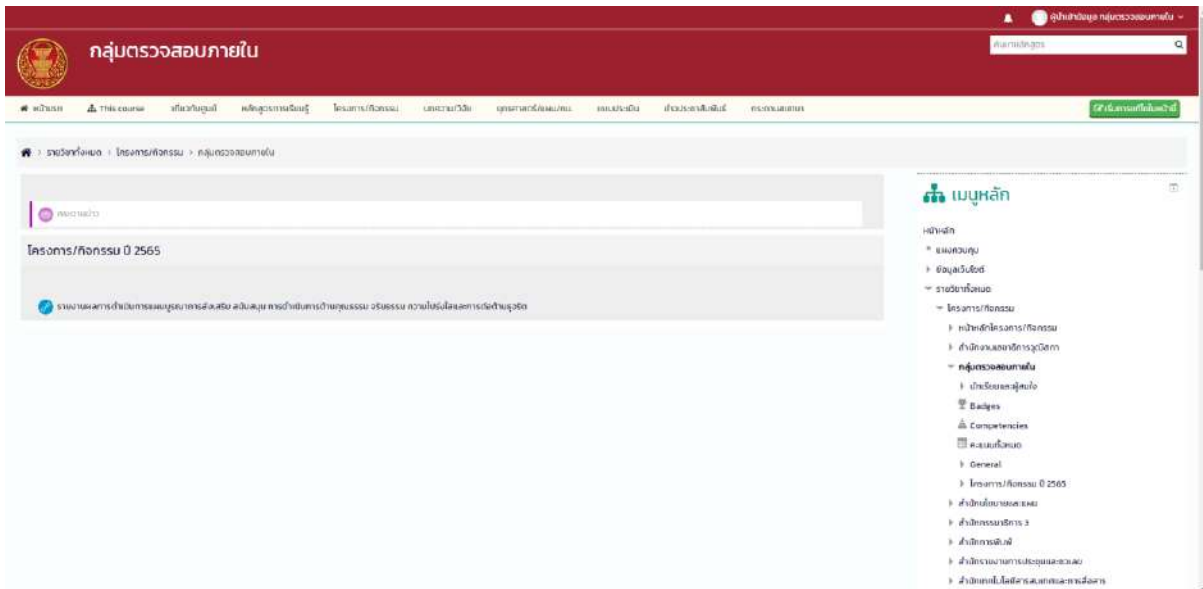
ผู้นำเข้าข้อมูล กลุ่มตรวจสอบภายใน

กลุ่มตรวจสอบภายใน

ค้นหาหลักสูตร

หน้าแรก This course เกี่ยวกับศูนย์ หลักสูตรการเรียนรู้ โครงการ/กิจกรรม บทความ/วิจัย อุทยานการเรียนรู้ แบบประเมิน ประชาสัมพันธ์ กระดานสนทนา

เริ่มการแก้ไขในหน้านี้

รายวิชาทั้งหมด › โครงการ/กิจกรรม › กลุ่มตรวจสอบภายใน

ลงตรวจข่าว

โครงการ/กิจกรรม ปี 2565

รายงานผลการดำเนินการแผนบูรณาการส่งเสริม สนับสนุน การดำเนินการด้านคุณธรรม จริยธรรม ความโปร่งใสและการต่อต้านทุจริต

เมนูหลัก

หน้าหลัก
แผงควบคุม
ข้อมูลเว็บไซต์
รายวิชาทั้งหมด
โครงการ/กิจกรรม
หน้าหลักโครงการ/กิจกรรม
สำนักงานเลขาธิการวุฒิสภา
กลุ่มตรวจสอบภายใน
ผู้เรียนและผู้สนใจ
Badges
Competencies
คะแนนทั้งหมด
General
โครงการ/กิจกรรม ปี 2565
สำนักนโยบายและแผน
สำนักกรรมาธิการ 3
สำนักการคลัง
สำนักรายงานการประชุมและชวเลข
สำนักเทคโนโลยีสารสนเทศและการสื่อสาร